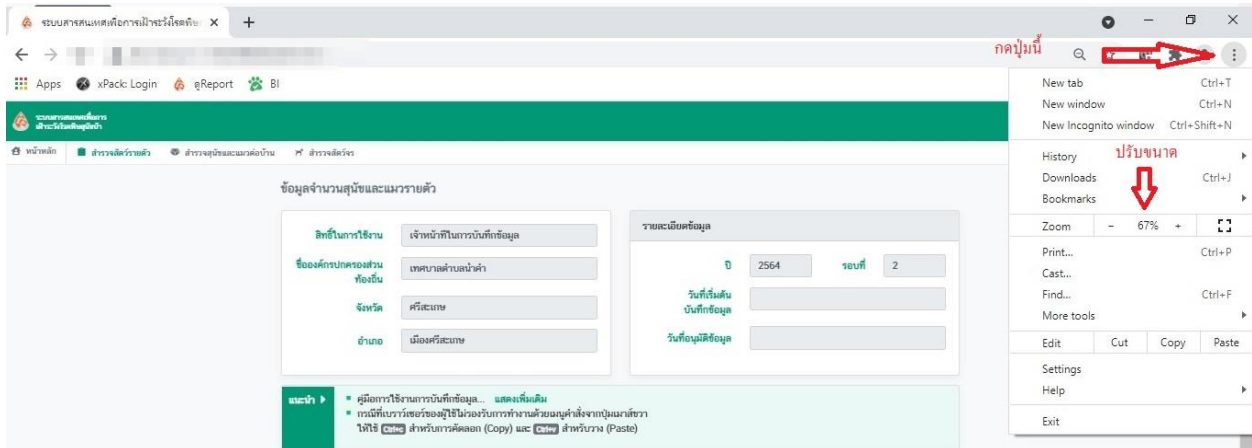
ระบบสารสนเทศเพื่อการเฝ้าระวังโรคพิษ ×

Apps xPack: Login eReport BI

ระบบสารสนเทศเพื่อการเฝ้าระวังโรคพิษสุนัขบ้า

หน้าหลัก สำรวจสัตว์รายตัว สำรวจสุนัขและแมวต่อบ้าน สำรวจสัตว์จร

ข้อมูลจำนวนสุนัขและแมวรายตัว

สิทธิ์ในการใช้งาน เจ้าหน้าที่ในการบันทึกข้อมูล

ชื่อองค์กรปกครองส่วนท้องถิ่น เทศบาลตำบลน้ำคำ

จังหวัด ศรีสะเกษ

อำเภอ เมืองศรีสะเกษ

รายละเอียดข้อมูล

ปี 2564 รอบที่ 2

วันที่เริ่มต้นบันทึกข้อมูล

วันที่อนุมัติข้อมูล

แนะนำ

▪ คู่มือการใช้งานการบันทึกข้อมูล... แสดงเพิ่มเติม

▪ กรณีที่เบราว์เซอร์ของผู้ใช้ไม่รองรับการทำงานด้วยเมนูคำสั่งจากปุ่มเมาส์ขวา ให้ใช้ Ctrl+C สำหรับการคัดลอก (Copy) และ Ctrl+V สำหรับวาง (Paste)

กดปุ่มนี้

ปรับขนาด

| New tab | Ctrl+T |
|---|---|
| New window | Ctrl+N |
| New Incognito window | Ctrl+Shift+N |
| History | |
| Downloads | Ctrl+J |
| Bookmarks | |
| Zoom − 67% + | |
| Print... | Ctrl+P |
| Cast... | |
| Find... | Ctrl+F |
| More tools | |
| Edit Cut Copy Paste | |
| Settings | |
| Help | |
| Exit | |